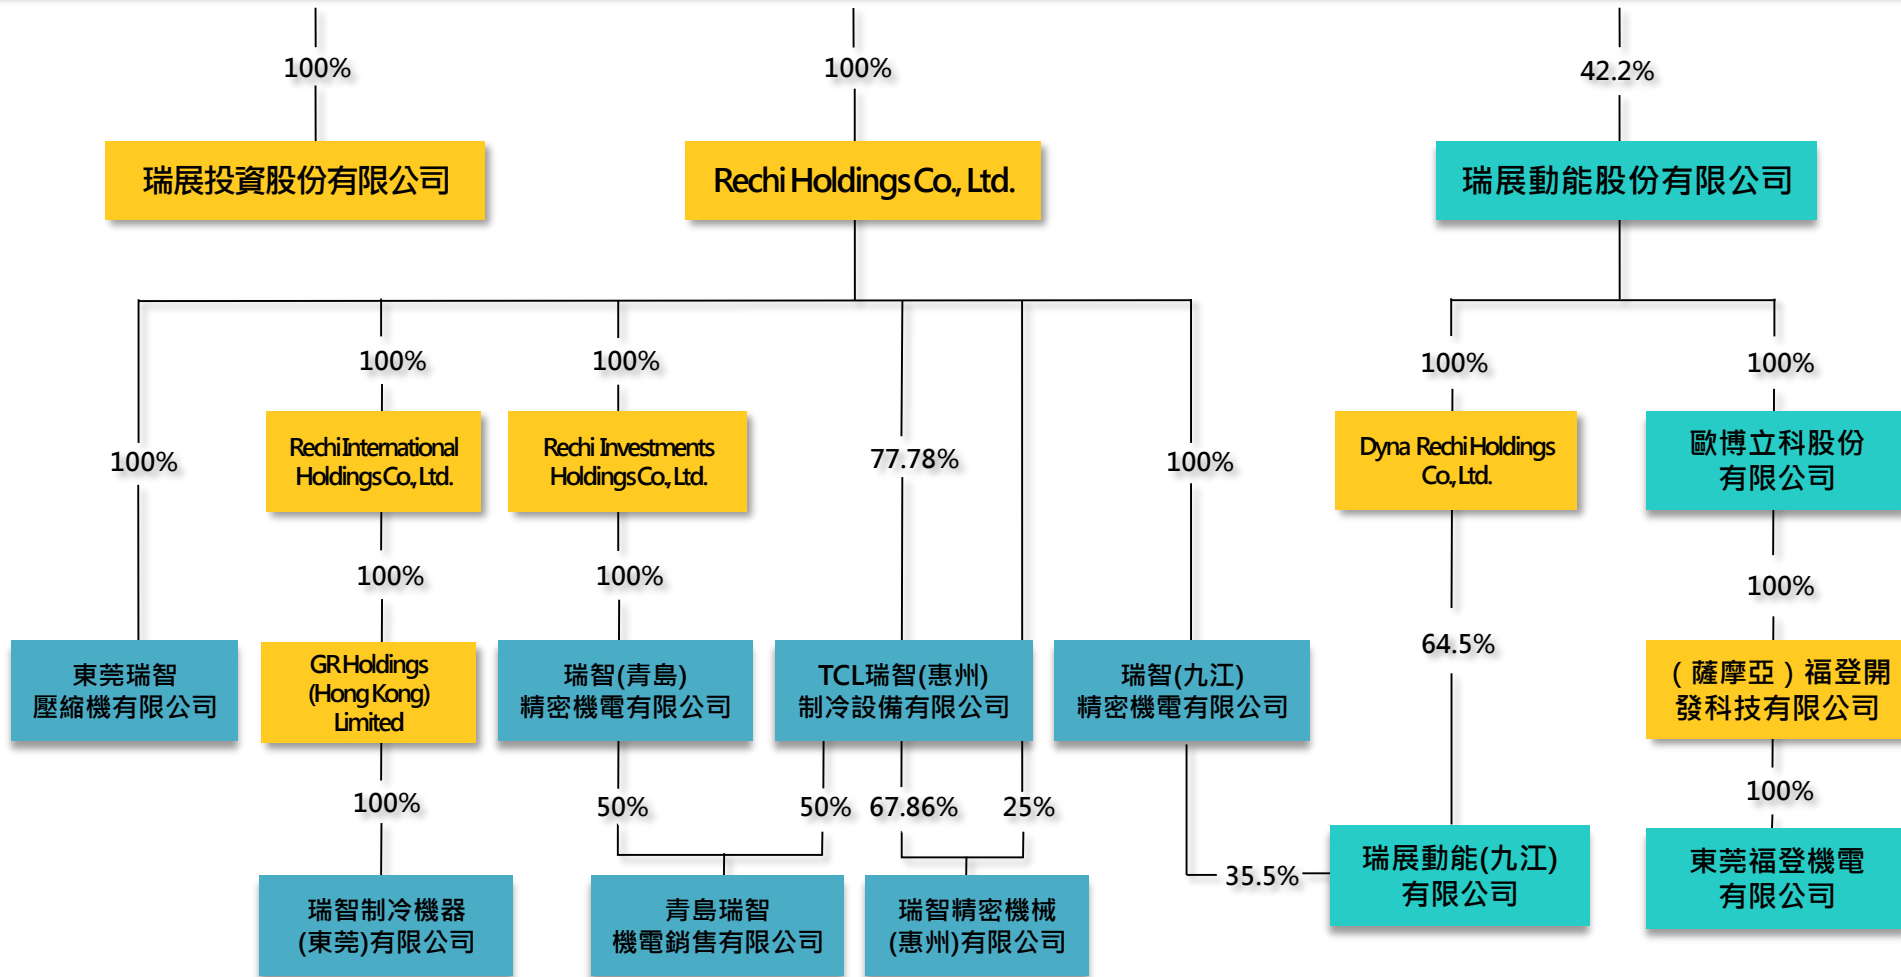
100%

瑞展投資股份有限公司

100%

Rechi Holdings Co., Ltd.

42.2%

瑞展動能股份有限公司

100%

東莞瑞智壓縮機有限公司

100%

Rechi International Holdings Co., Ltd.

100%

GR Holdings (Hong Kong) Limited

100%

瑞智制冷機器(東莞)有限公司

100%

Rechi Investments Holdings Co., Ltd.

100%

瑞智(青島)精密機電有限公司

77.78%

TCL瑞智(惠州)制冷設備有限公司

50%

50%

青島瑞智機電銷售有限公司

67.86%

25%

瑞智精密機械(惠州)有限公司

100%

瑞智(九江)精密機電有限公司

35.5%

100%

Dyna Rechi Holdings Co., Ltd.

64.5%

瑞展動能(九江)有限公司

100%

歐博立科股份有限公司

100%

(薩摩亞)福登開發科技有限公司

100%

東莞福登機電有限公司